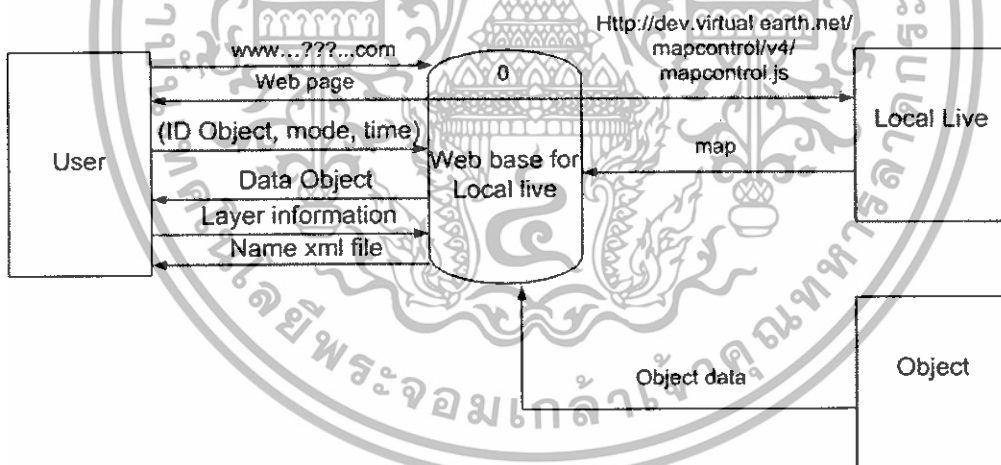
User

www...???...com

Web page

(ID Object, mode, time)

Data Object

Layer information

Name xml file

0

Web base for Local live

Http://dev.virtual earth.net/ mapcontrol/v4/ mapcontrol.js

map

Local Live

Object data

Object

มหาวิทยาลัยพระจอมเกล้าพระนครเหนือ